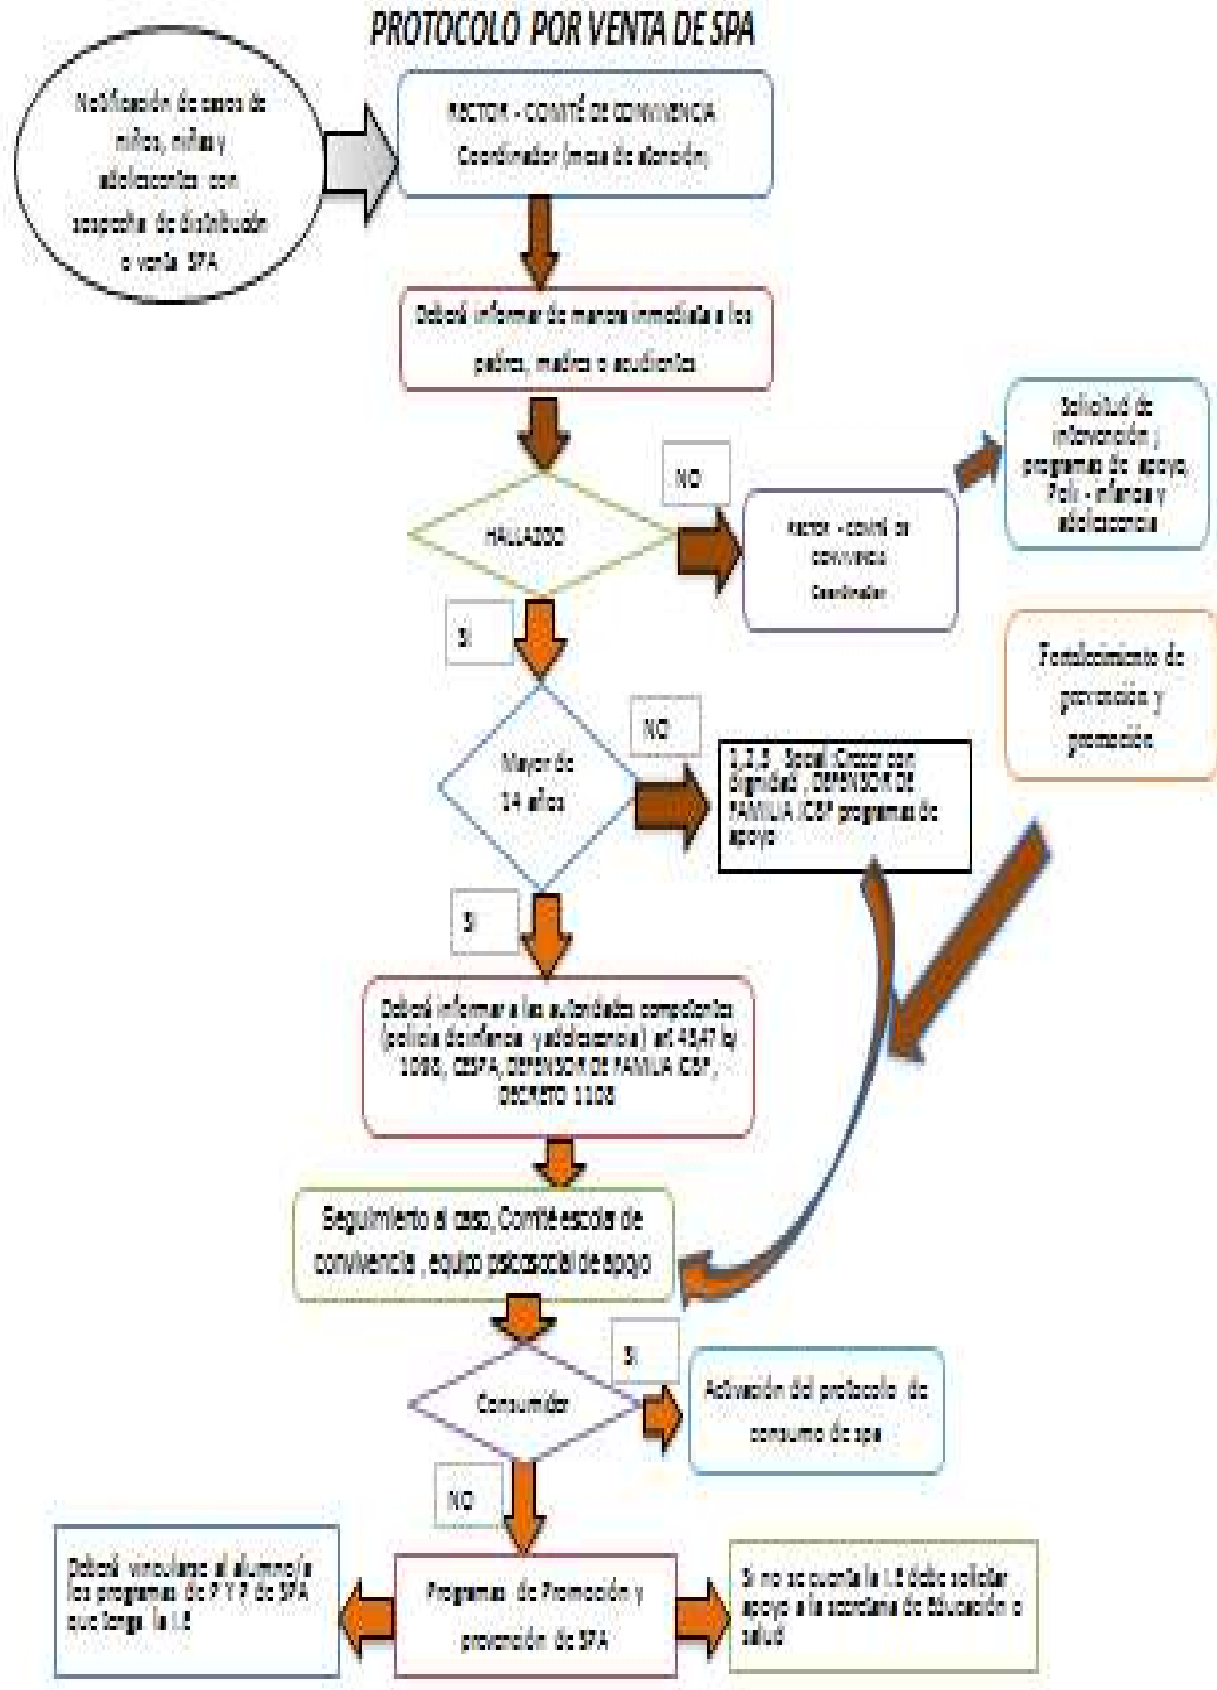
PROTOCOLO POR VENTA DE SPA

Notificación de casos de niños, niñas y adolescentes con sospecha de distribución o venta SPA

RECTOR - COMITÉ DE CONVIVENCIA
Coordinador (mesa de atención)

Deberá informar de manera inmediata a los padres, madres o acudientes

HALLAZGO

NO

RECTOR - COMITÉ DE CONVIVENCIA
Coordinador

Solicitud de intervención y programas de apoyo, Pols - infancia y adolescencia

SI

Mayor de 14 años

NO

I.C.B.F. Social, Crecer con dignidad, DEFENSOR DE FAMILIA ICBF programas de apoyo

Fortalecimiento de prevención y promoción

SI

Deberá informar a las autoridades competentes (policía de infancia y adolescencia) art 45,47 ley 1098, CESPA, DEFENSOR DE FAMILIA ICBF, DECRETO 1108

Seguimiento al caso, Comité escolar de convivencia, equipo psicosocial de apoyo

SI

Consumidor

Activación del protocolo de consumo de spa

NO

Deberá vincularse al alumno/a los programas de P Y P de SPA que tenga la I.E

Programas de Promoción y prevención de SPA

Si no se cuenta la I.E debe solicitar apoyo a la secretaria de Educación o salud